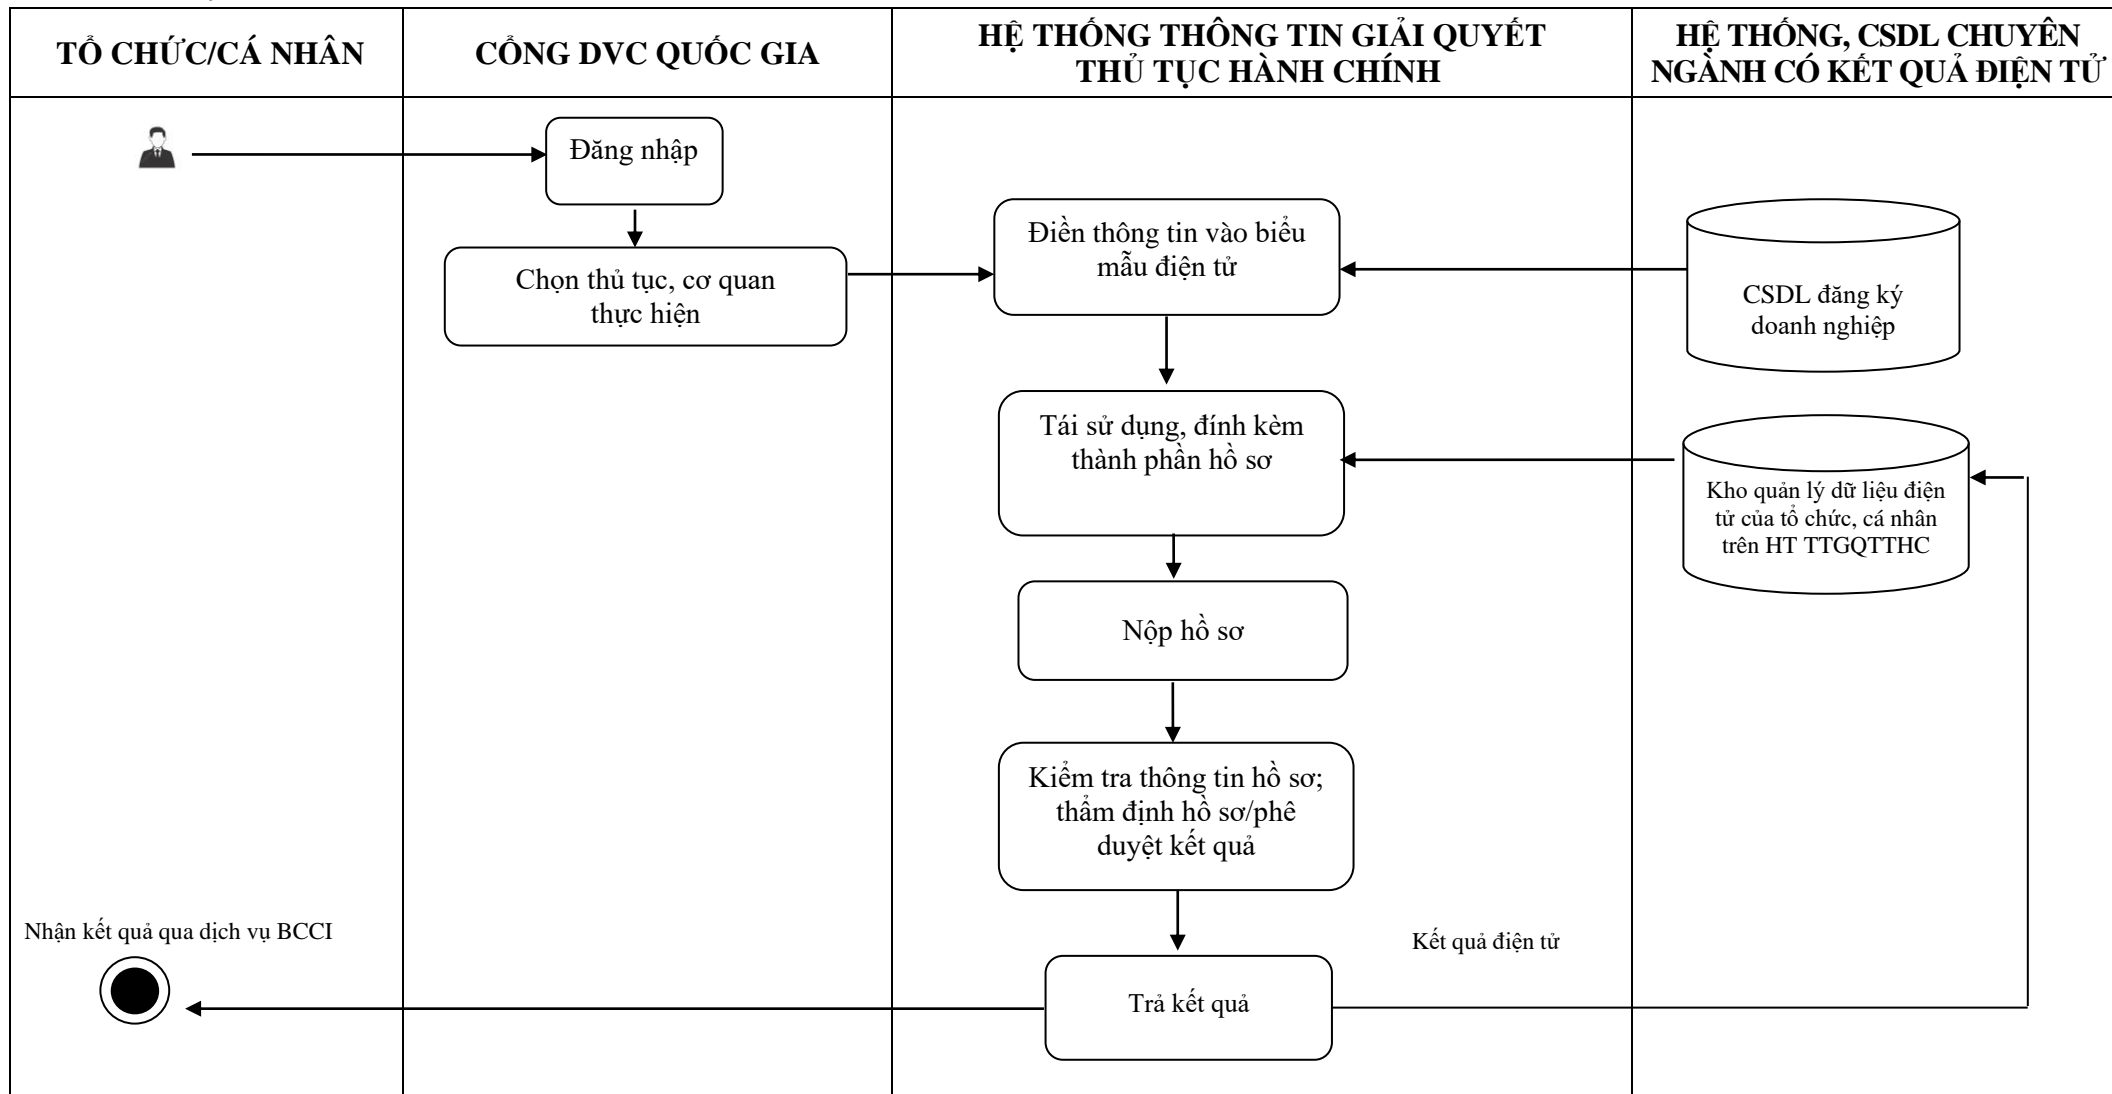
TỔ CHỨC/CÁ NHÂN

CỔNG DVC QUỐC GIA

HỆ THỐNG THÔNG TIN GIẢI QUYẾT THỦ TỤC HÀNH CHÍNH

HỆ THỐNG, CSDL CHUYÊN NGÀNH CÓ KẾT QUẢ ĐIỆN TỬ

Đăng nhập

Chọn thủ tục, cơ quan thực hiện

Điền thông tin vào biểu mẫu điện tử

CSDL đăng ký doanh nghiệp

Tái sử dụng, đính kèm thành phần hồ sơ

Kho quản lý dữ liệu điện tử của tổ chức, cá nhân trên HT TTGQTTHC

Nộp hồ sơ

Kiểm tra thông tin hồ sơ; thẩm định hồ sơ/phê duyệt kết quả

Nhận kết quả qua dịch vụ BCCI

Kết quả điện tử

Trả kết quả